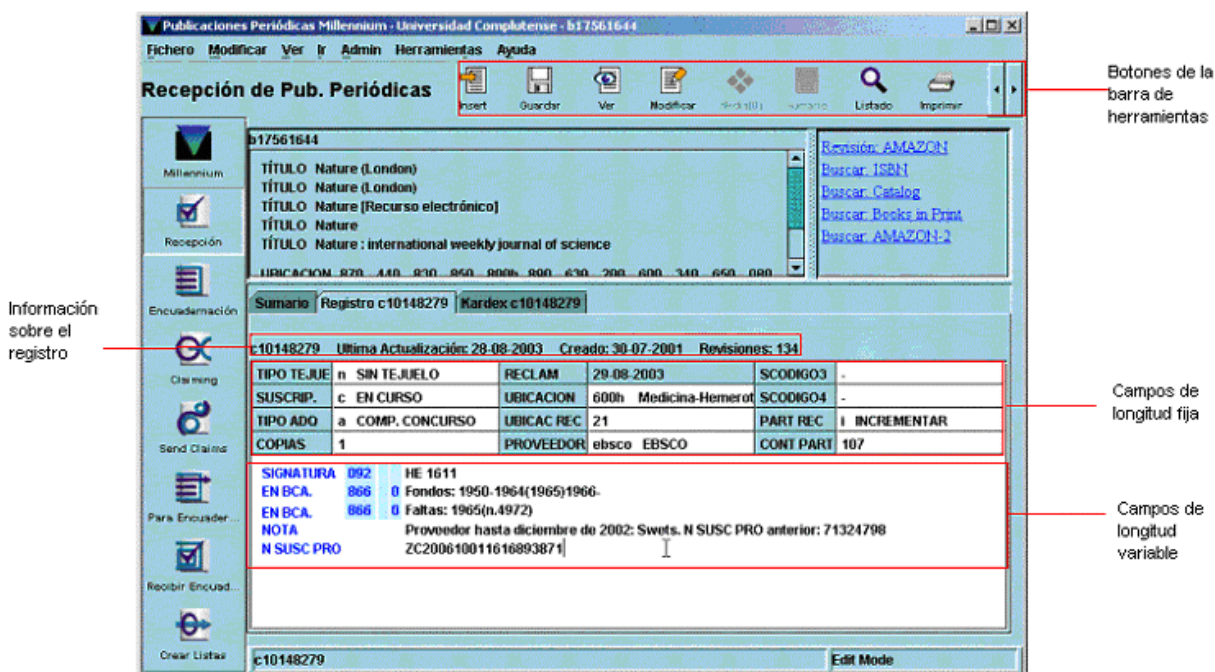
Publicaciones Periódicas Millennium - Universidad Complutense - b17561644

Fichero Modificar Ver Ir Admin Herramientas Ayuda

Recepción de Pub. Periódicas

Insert Guardar Ver Modificar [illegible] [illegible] Listado Imprimir

Botones de la barra de herramientas

Millennium
Recepción
Encuadernación
Claiming
Send Claims
Para Encuader...
Recibir Encuad...
Crear Listas

b17561644

TÍTULO Nature (London)
TÍTULO Nature (London)
TÍTULO Nature [Recurso electrónico]
TÍTULO Nature
TÍTULO Nature : international weekly journal of science

UBICACION 870 440 830 850 800h 890 630 200 600 340 650 080

Revisión: AMAZON
Buscar: ISBN
Buscar: Catalog
Buscar: Books in Print
Buscar: AMAZON-2

Sumario Registro c10148279 Kardex c10148279

Información sobre el registro

c10148279 Ultima Actualización: 28-08-2003 Creado: 30-07-2001 Revisiones: 134

| TIPO TEJUE | n SIN TEJUELO | RECLAM | 29-08-2003 | SCODIGO3 | - |
|---|---|---|---|---|---|
| SUSCRIP. | c EN CURSO | UBICACION | 600h Medicina-Hemerot | SCODIGO4 | - |
| TIPO ADQ | a COMP. CONCURSO | UBICAC REC | 21 | PART REC | i INCREMENTAR |
| COPIAS | 1 | PROVEEDOR | ebsco EBSCO | CONT PART | 107 |

Campos de longitud fija

SIGNATURA 092 HE 1611
EN BCA. 866 0 Fondos: 1950-1964(1965)1966-
EN BCA. 866 0 Faltas: 1965(n.4972)
NOTA Proveedor hasta diciembre de 2002: Swets. N SUSC PRO anterior: 71324798
N SUSC PRO ZC200610011616893871

Campos de longitud variable

c10148279 Edit Mode